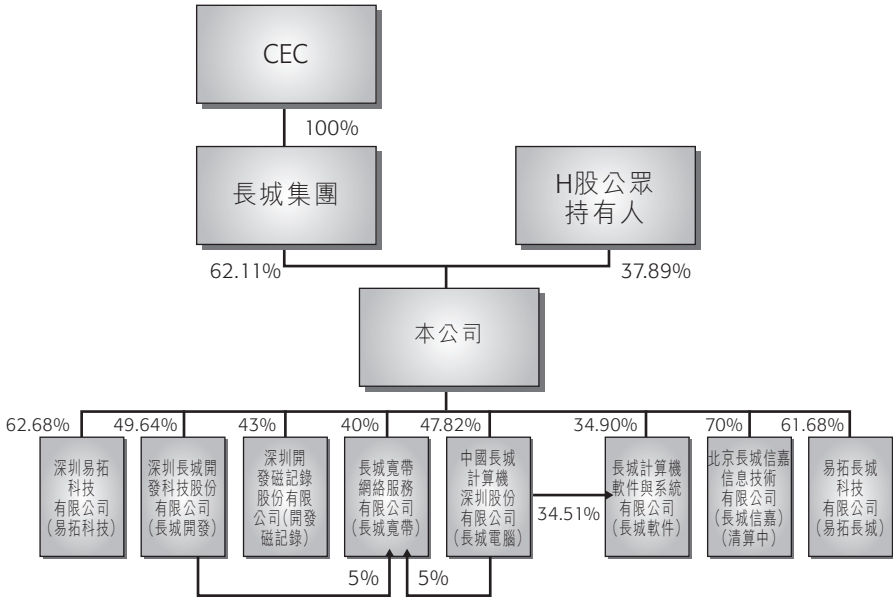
CEC

100%

長城集團

H股公眾持有人

62.11%

37.89%

本公司

62.68%

49.64%

43%

40%

47.82%

34.90%

70%

61.68%

深圳易拓科技有限公司(易拓科技)

深圳長城開發科技股份有限公司(長城開發)

深圳開發磁記錄股份有限公司(開發磁記錄)

長城寬帶網絡服務有限公司(長城寬帶)

中國長城計算機深圳股份有限公司(長城電腦)

34.51%

長城計算機軟件與系統有限公司(長城軟件)

北京長城信嘉信息技術有限公司(長城信嘉)(清算中)

易拓長城科技有限公司(易拓長城)

5%

5%